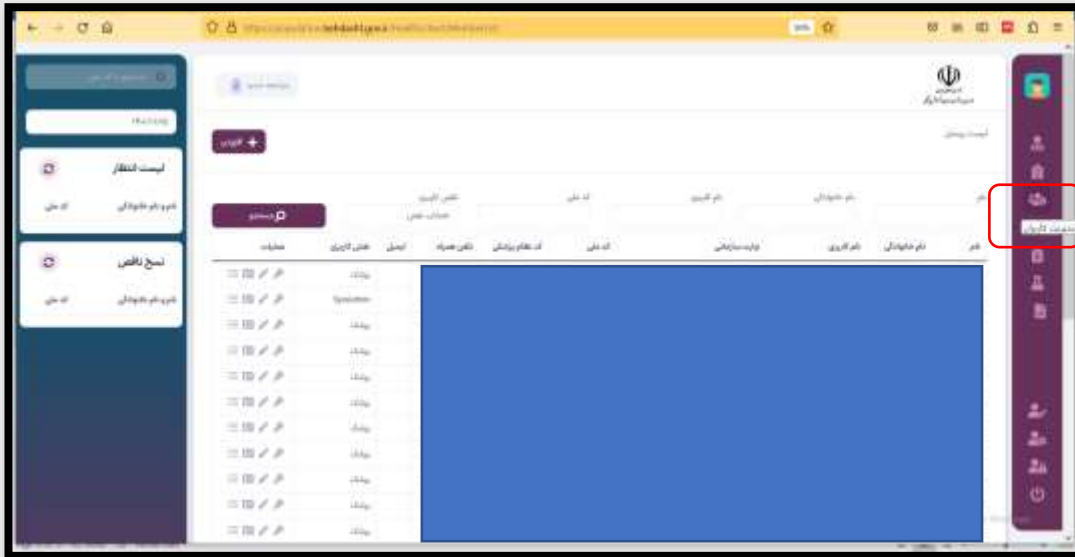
لیست انتظار

نام و نام خانوادگی

کد ملی

نسخ ناقص

نام و نام خانوادگی

کد ملی

+ افزودن

جستجو

نام

نام خانوادگی

نام کاربری

واحد سازمانی

کد ملی

کد نظام پزشکی

تلفن همراه

ایمیل

نقش کاربری

عملیات

مدیریت کاربران